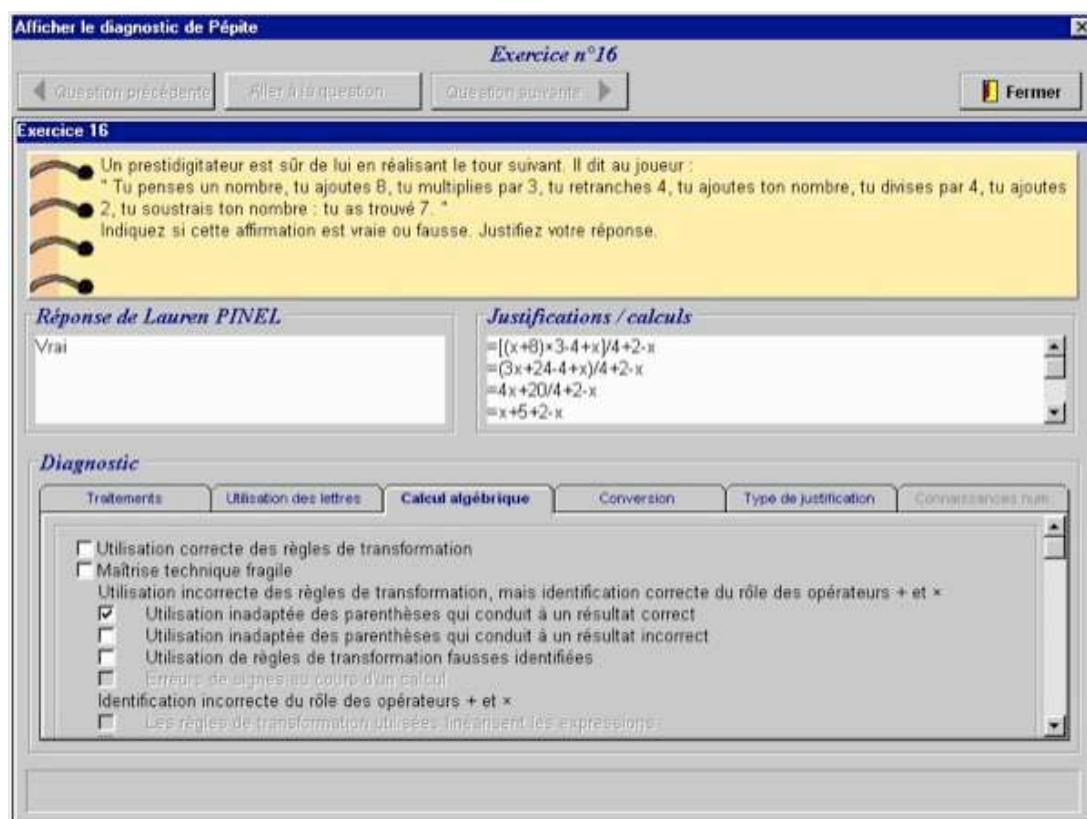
Afficher le diagnostic de Pépite

Exercice n°16

Question précédente   Aller à la question   Question suivante   Fermer

Exercice 16

Un prestidigitateur est sûr de lui en réalisant le tour suivant. Il dit au joueur :
" Tu penses un nombre, tu ajoutes 8, tu multiplies par 3, tu retranches 4, tu ajoutes ton nombre, tu divises par 4, tu ajoutes 2, tu soustrais ton nombre : tu as trouvé 7. "
Indiquez si cette affirmation est vraie ou fausse. Justifiez votre réponse.

Réponse de Lauren PINEL

Vrai

Justifications / calculs

=[(x+8)×3-4+x]/4+2-x
=(3x+24-4+x)/4+2-x
=4x+20/4+2-x
=x+5+2-x

Diagnostic

| Traitements | Utilisation des lettres | Calcul algébrique | Conversion | Type de justification | Connaissances num |
|---|---|---|---|---|---|

☐ Utilisation correcte des règles de transformation
☐ Maîtrise technique fragile
Utilisation incorrecte des règles de transformation, mais identification correcte du rôle des opérateurs + et ×
☑ Utilisation inadaptée des parenthèses qui conduit à un résultat correct
☐ Utilisation inadaptée des parenthèses qui conduit à un résultat incorrect
☐ Utilisation de règles de transformation fausses identifiées
☐ Erreurs de signes au cours d'un calcul
Identification incorrecte du rôle des opérateurs + et ×
☐ Les règles de transformation utilisées linéarisent les expressions